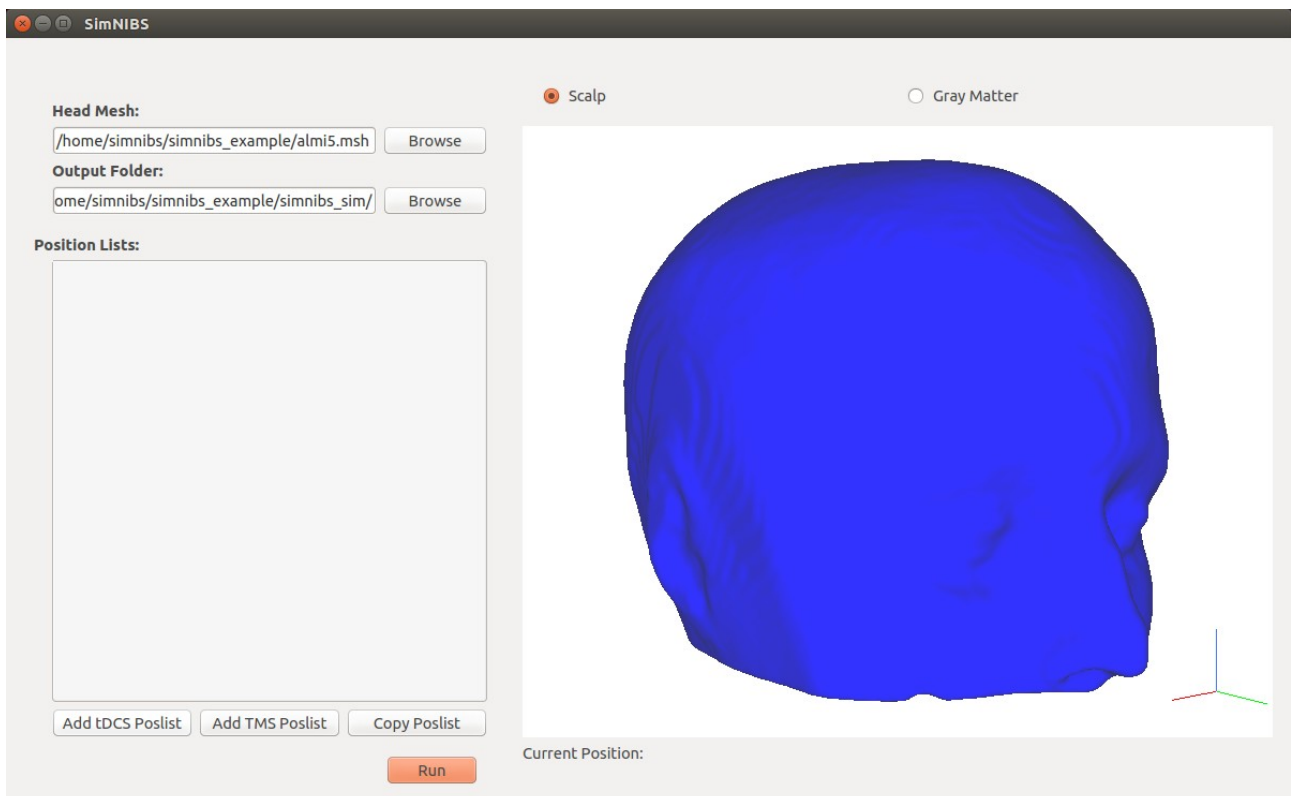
SimNIBS

Head Mesh:
/home/simnibs/simnibs_example/almi5.msh
Browse

Output Folder:
ome/simnibs/simnibs_example/simnibs_sim/
Browse

Position Lists:

Add tDCS Poslist
Add TMS Poslist
Copy Poslist

Run

Scalp
Gray Matter

Current Position: